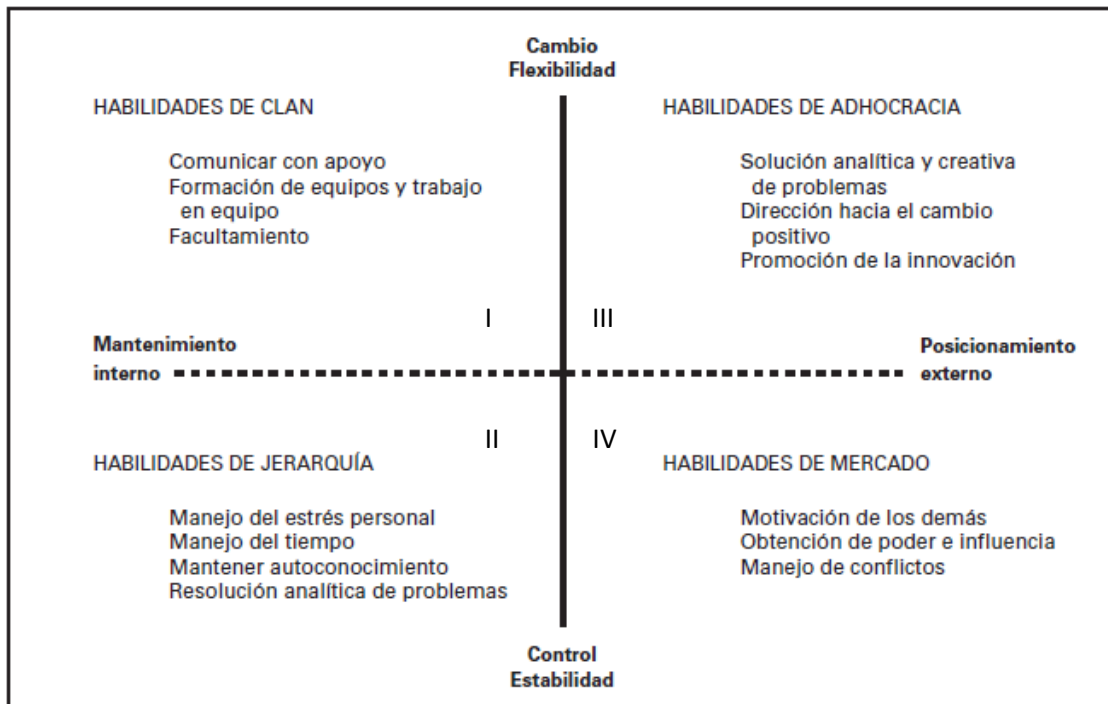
Cambio
Flexibilidad

HABILIDADES DE CLAN

Comunicar con apoyo
Formación de equipos y trabajo en equipo
Facultamiento

HABILIDADES DE ADHOCRACIA

Solución analítica y creativa de problemas
Dirección hacia el cambio positivo
Promoción de la innovación

I

III

Mantenimiento interno

Posicionamiento externo

II

IV

HABILIDADES DE JERARQUÍA

Manejo del estrés personal
Manejo del tiempo
Mantener autoconocimiento
Resolución analítica de problemas

HABILIDADES DE MERCADO

Motivación de los demás
Obtención de poder e influencia
Manejo de conflictos

Control
Estabilidad